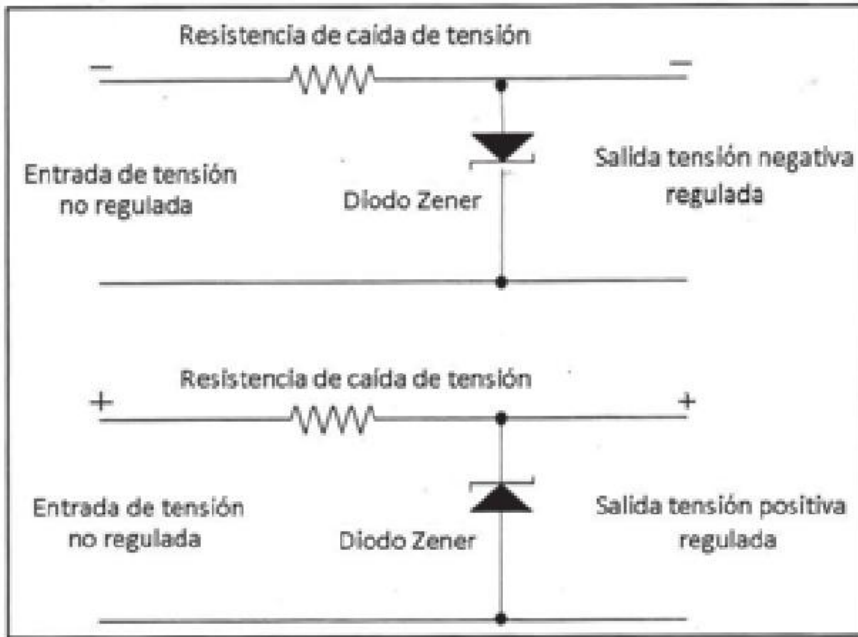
Resistencia de caída de tensión

–

–

Entrada de tensión no regulada

Diodo Zener

Salida tensión negativa regulada

Resistencia de caída de tensión

+

+

Entrada de tensión no regulada

Diodo Zener

Salida tensión positiva regulada